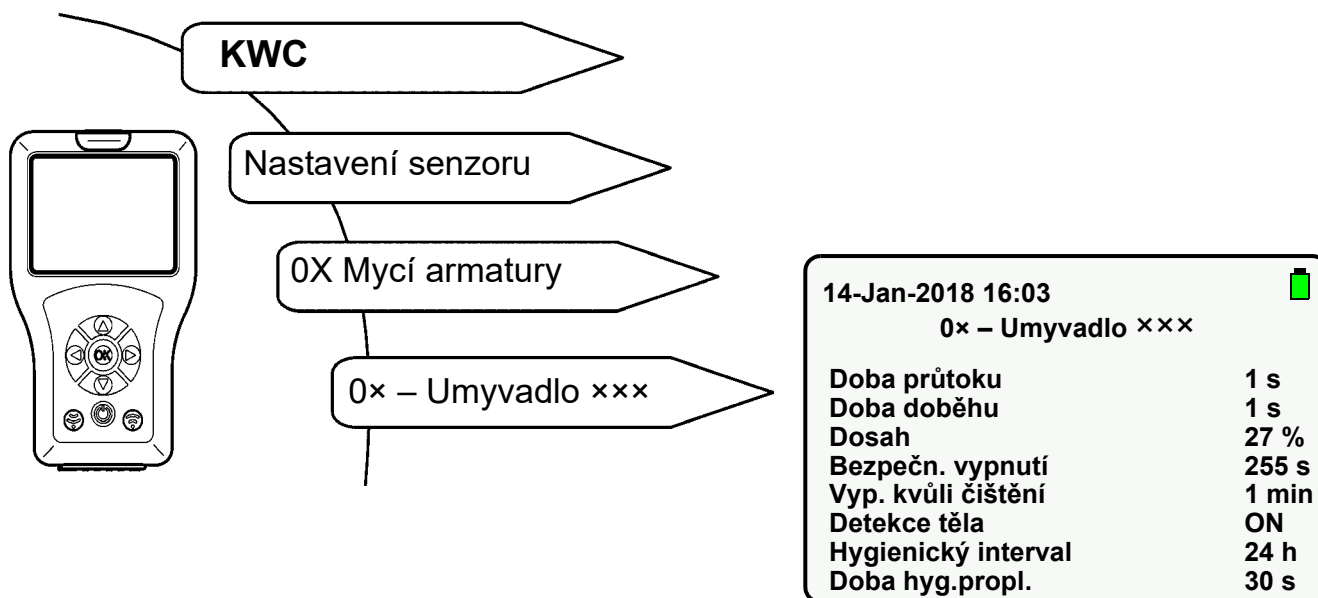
KWC

Nastavení senzoru

0X Mycí armatury

0× – Umyvadlo ×××

OK

14-Jan-2018 16:03
0× – Umyvadlo ×××

Doba průtoku 1 s
Doba doběhu 1 s
Dosah 27 %
Bezpečn. vypnutí 255 s
Vyp. kvůli čištění 1 min
Detekce těla ON
Hygienický interval 24 h
Doba hyg.propl. 30 s